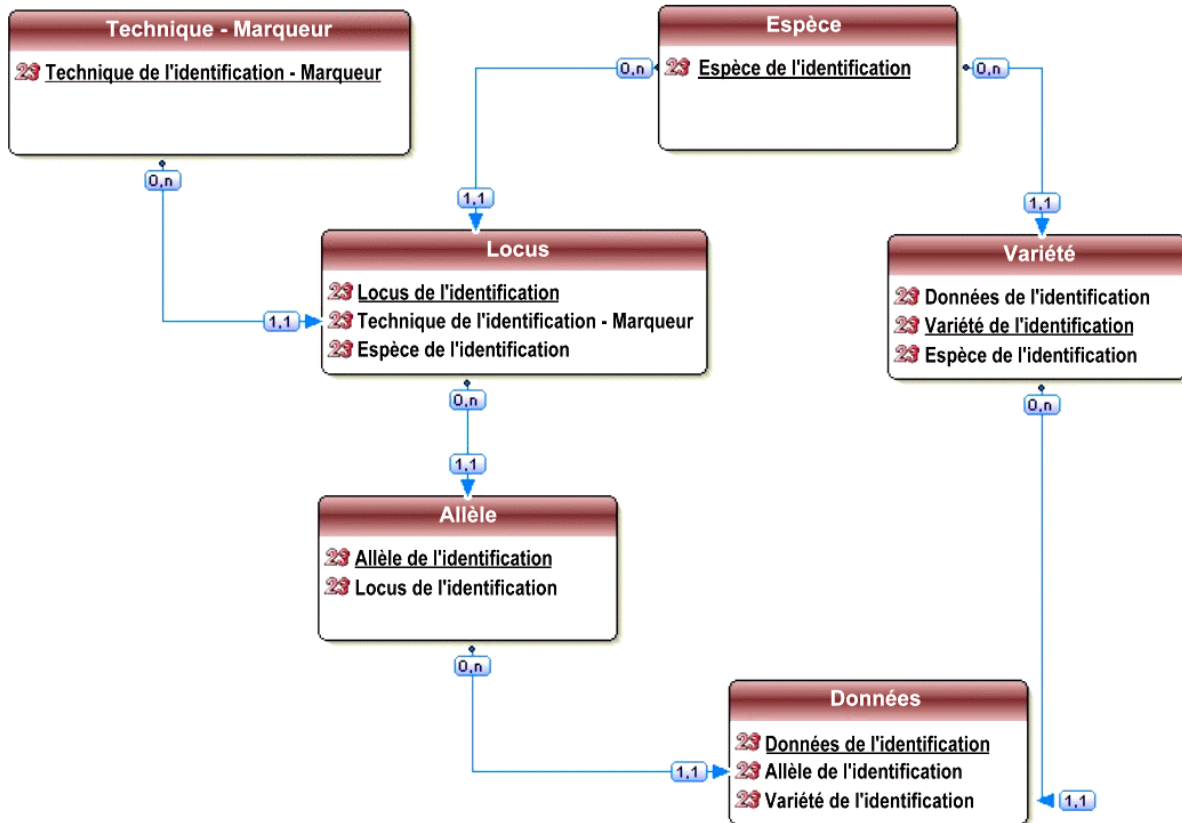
Technique - Marqueur

23 Technique de l'identification - Marqueur

0,n

Espèce

23 Espèce de l'identification

0,n

0,n

1,1

Locus

23 Locus de l'identification
23 Technique de l'identification - Marqueur
23 Espèce de l'identification

1,1

1,1

Variété

23 Données de l'identification
23 Variété de l'identification
23 Espèce de l'identification

0,n

0,n

1,1

Allèle

23 Allèle de l'identification
23 Locus de l'identification

0,n

Données

23 Données de l'identification
23 Allèle de l'identification
23 Variété de l'identification

1,1

1,1